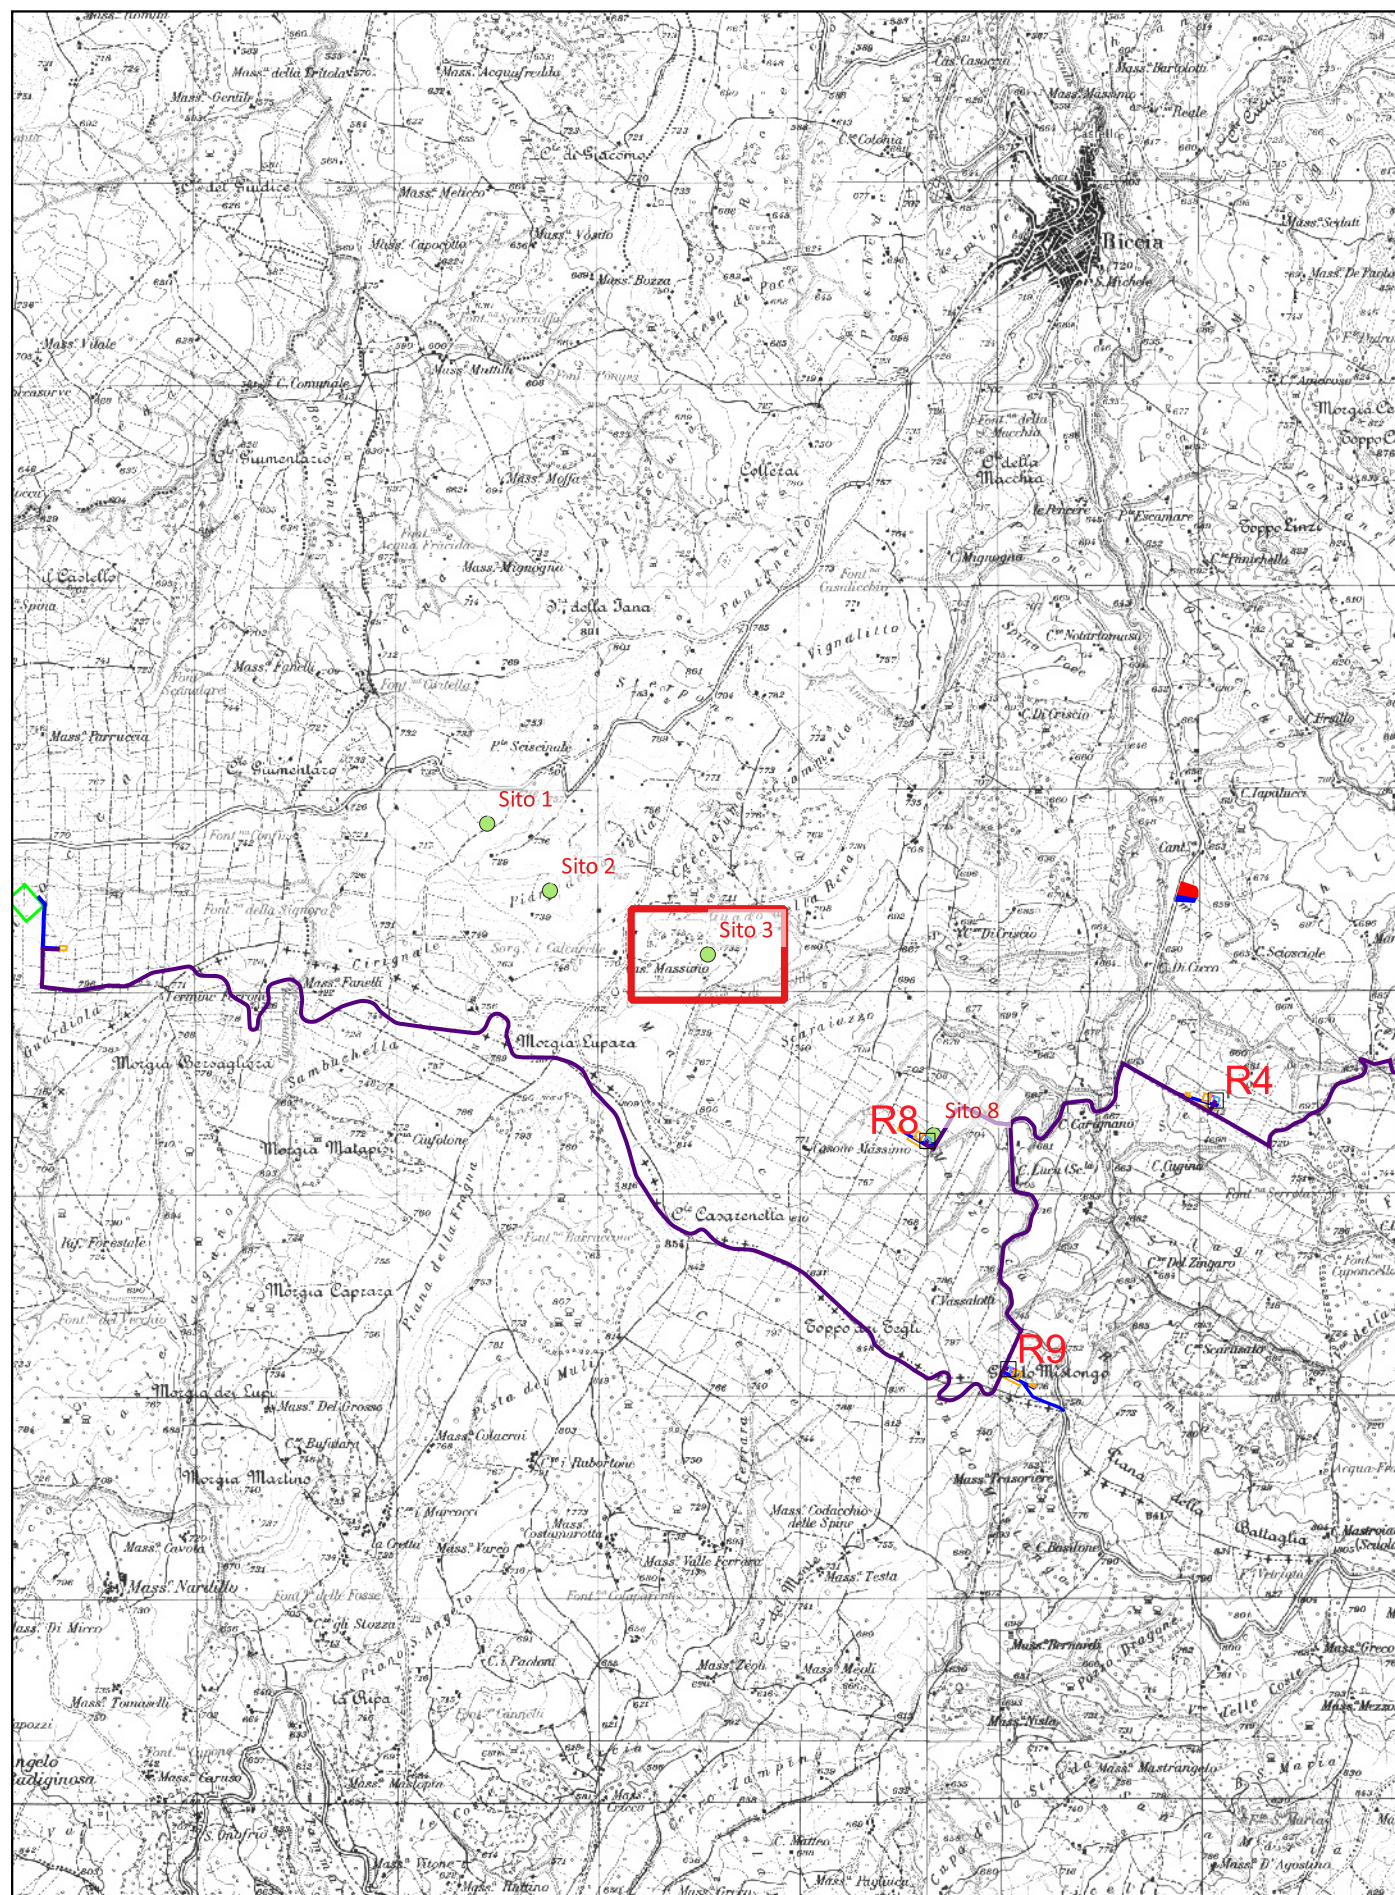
Sito 1
Sito 2
Sito 3
Sito 8
R8
R9
R4

Riccia
Mass.ª della Tritola
Mass.ª Gentile
Mass.ª Acquafredda
C.ª de Giacomo
C.ª del Giudice
Mass.ª Meliceo
Mass.ª Capocollo
Mass.ª Vosito
Mass.ª Bozza
Mass.ª Vitale
C. Comunale
Mass.ª Muttilli
Guimentaro
Mass.ª Moffa
Collecrai
Mass.ª Mignogna
Il Castello
C.ª della Jana
Mass.ª Fanelli
Mass.ª Parruccia
Pantanello
Vignalitto
Font.ª della Macchia
C.ª della Macchia
Le Pescere
Escamare
Coppo Linzi
C.ª Panichella
C.ª Notartomaso
C. Di Criscio
C. Iapaluca
Morgia Ce
Coppo C
Mass.ª De Paola
Mass.ª Scolati
Mass.ª Bartolotti
Mass.ª Massimo
Reale
Cas. Casoccia
C. Colonia
S. Michele
Font.ª Cirella
P.ª Sciscinale
Font.ª Confini
Font.ª della Signora
Cirignale
Mass.ª Fanelli
Sorg.ª i Calcarelli
Mass.ª Massimo
Termine Peccorara
Guardiola
Morgia Bersagliera
Sambuchella
Morgia Lupara
Morgia Malapizi
Ciufolone
Scaraiuzzo
Casone Massimo
C.ª Di Criscio
Cant.ª
C. Sciasciole
C. Di Cicco
Carapiano
C. Luca (Sc.la)
C. Cugina
Font.ª Serrola
C.ª Del Zingaro
C. Vassalotti
Coppo dei Zegli
C.ª Casarenella
Piana della Fragna
Morgia Capraza
Rif. Forestale
Font.ª del Vecchio
Morgia dei Lupi
Mass.ª Del Grosso
C.ª Bufalara
Morgia Martino
Mass.ª Colacrai
C.ª i Rubertone
Ferrara
Mass.ª Codacchio delle Spine
Mass.ª Trasoriere
C. Melonge
C.ª Scarasaia
Piana della Battaglia
C. Basilone
Mass.ª Costamarotta
Mass.ª Valle Ferrara
Mass.ª Testa
Mass.ª Varco
C.ª i Marcocci
la Cretta
Mass.ª Cavota
Mass.ª Narullo
Font.ª delle Fosse
C.ª gli Stozza
Mass.ª Di Mirco
Mass.ª Tomaselli
Piano S. Angelo
C. i Paolon
la Cupa
Font.ª Cannelli
Mass.ª Zeoli
Mass.ª Meoli
Mass.ª Bernardi
Pozzo Dragone
Mass.ª Nisia
delle Coste
Mass.ª Greco
Mass.ª Mezzo
Mass.ª Mastrangelo
Mass.ª Caruso
Mass.ª Mastopia
Mass.ª Vitone
Mass.ª Rattino
S. Onofrio
C. Matteo
Mass.ª Pagliuca
Mass.ª D'Agostino
Mass.ª Grieco
Zampino
Acqua-Fr
Mastroia
Vetriola
Conca
Capo delle
angelo
adiginosa